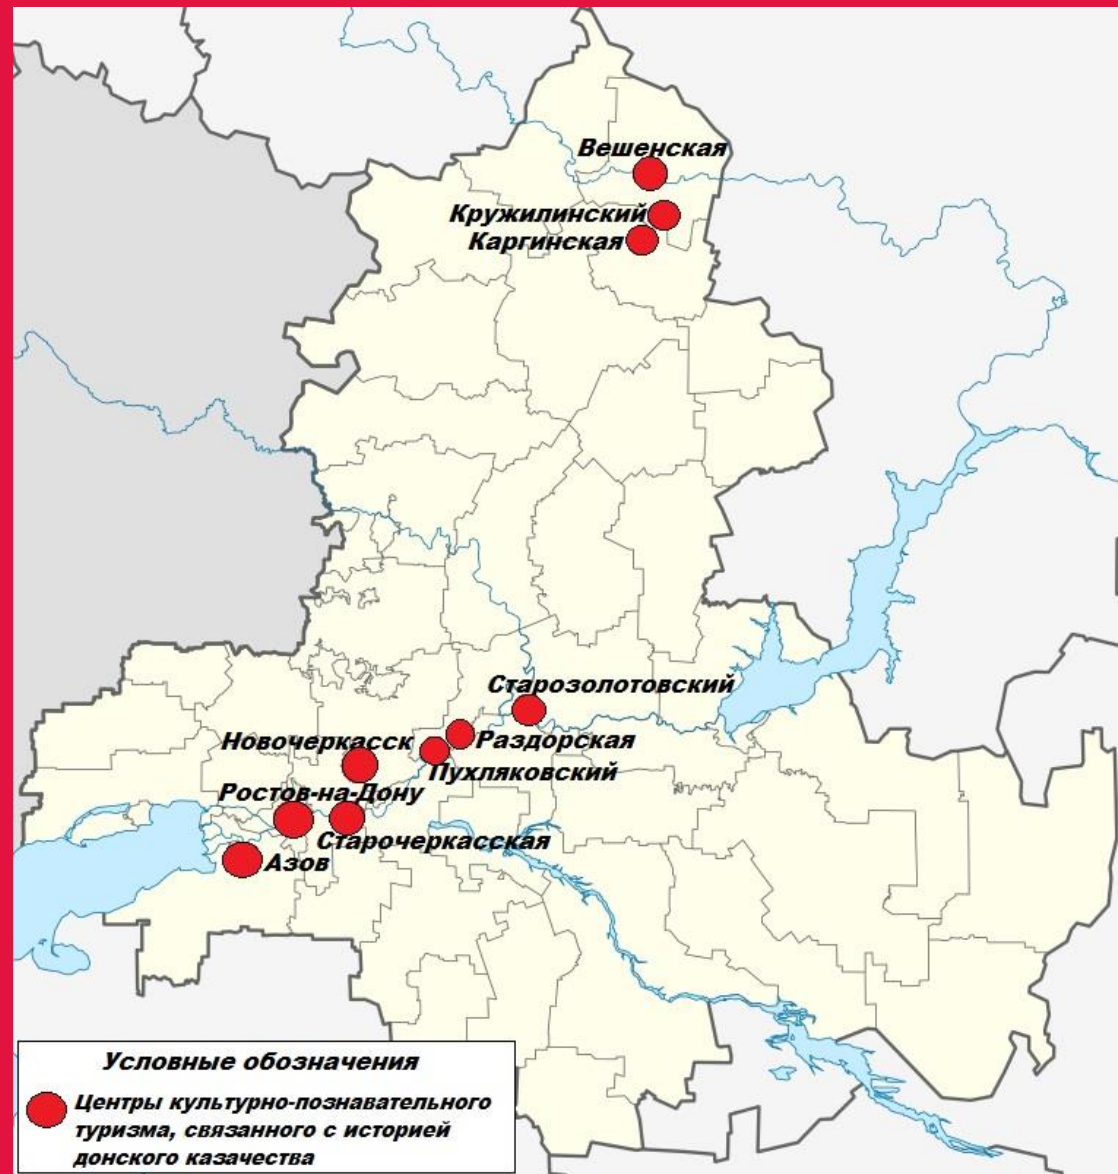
Вешенская
Кружилинский
Каргинская
Старозолотовский
Новочеркасск
Раздорская
Пухляковский
Ростов-на-Дону
Старочеркасская
Азов

Условные обозначения
Центры культурно-познавательного туризма, связанного с историей донского казачества